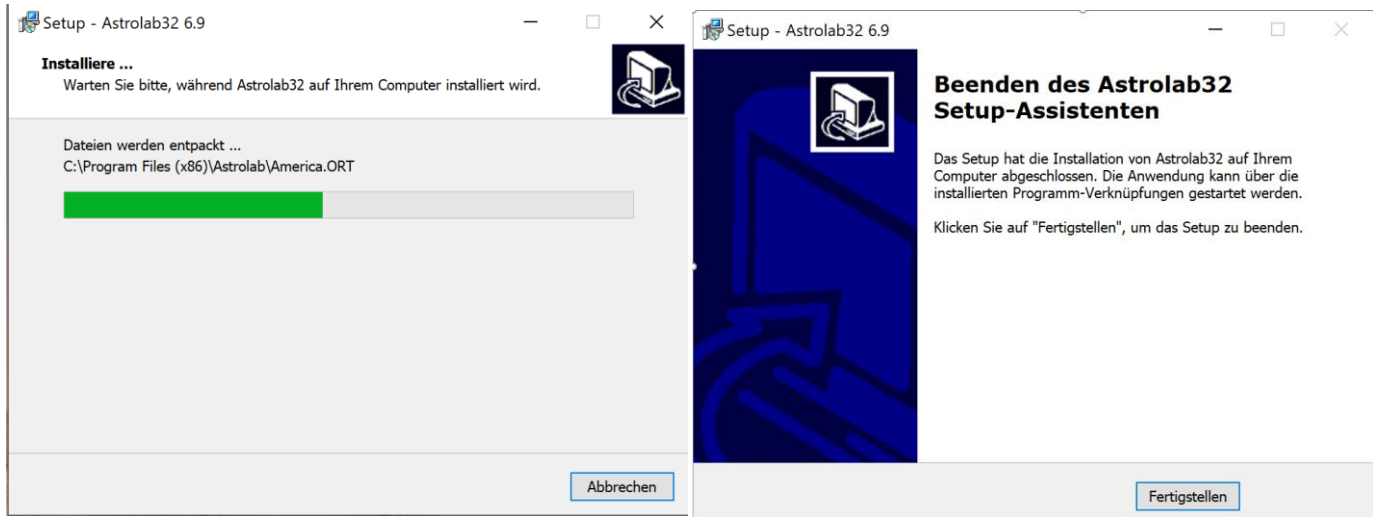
Setup - Astrolab32 6.9

Installiere ...
Warten Sie bitte, während Astrolab32 auf Ihrem Computer installiert wird.

Dateien werden entpackt ...
C:\Program Files (x86)\Astrolab\America.ORT

Abbrechen

Setup - Astrolab32 6.9

Beenden des Astrolab32 Setup-Assistenten

Das Setup hat die Installation von Astrolab32 auf Ihrem Computer abgeschlossen. Die Anwendung kann über die installierten Programm-Verknüpfungen gestartet werden.

Klicken Sie auf "Fertigstellen", um das Setup zu beenden.

Fertigstellen